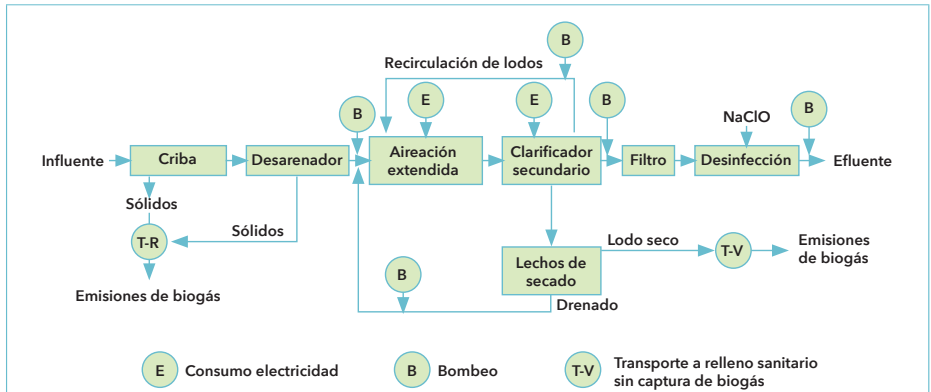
Recirculación de lodos

B

B

E

E

B

NaClO

B

Influente

Criba

Desarenador

Aireación extendida

Clarificador secundario

Filtro

Desinfección

Efluente

Sólidos

Sólidos

T-R

Emisiones de biogás

Lodo seco

T-V

Emisiones de biogás

Lechos de secado

B

Drenado

E Consumo electricidad

B Bombeo

T-V Transporte a relleno sanitario sin captura de biogás